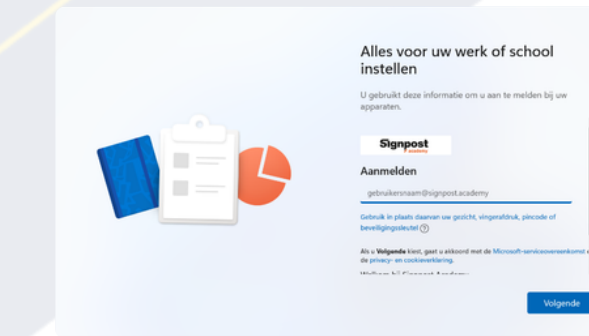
Alles voor uw werk of school instellen

U gebruikt deze informatie om u aan te melden bij uw apparaten.

Signpost

Aanmelden

gebruikersnaam@signpost.academy

Gebruik in plaats daarvan uw gezicht, vingerafdruk, pincode of beveiligingssleutel ?

Als u Volgende kiest, gaat u akkoord met de Microsoft-serviceovereenkomst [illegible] de privacy- en cookieverklaring.

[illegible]

Volgende